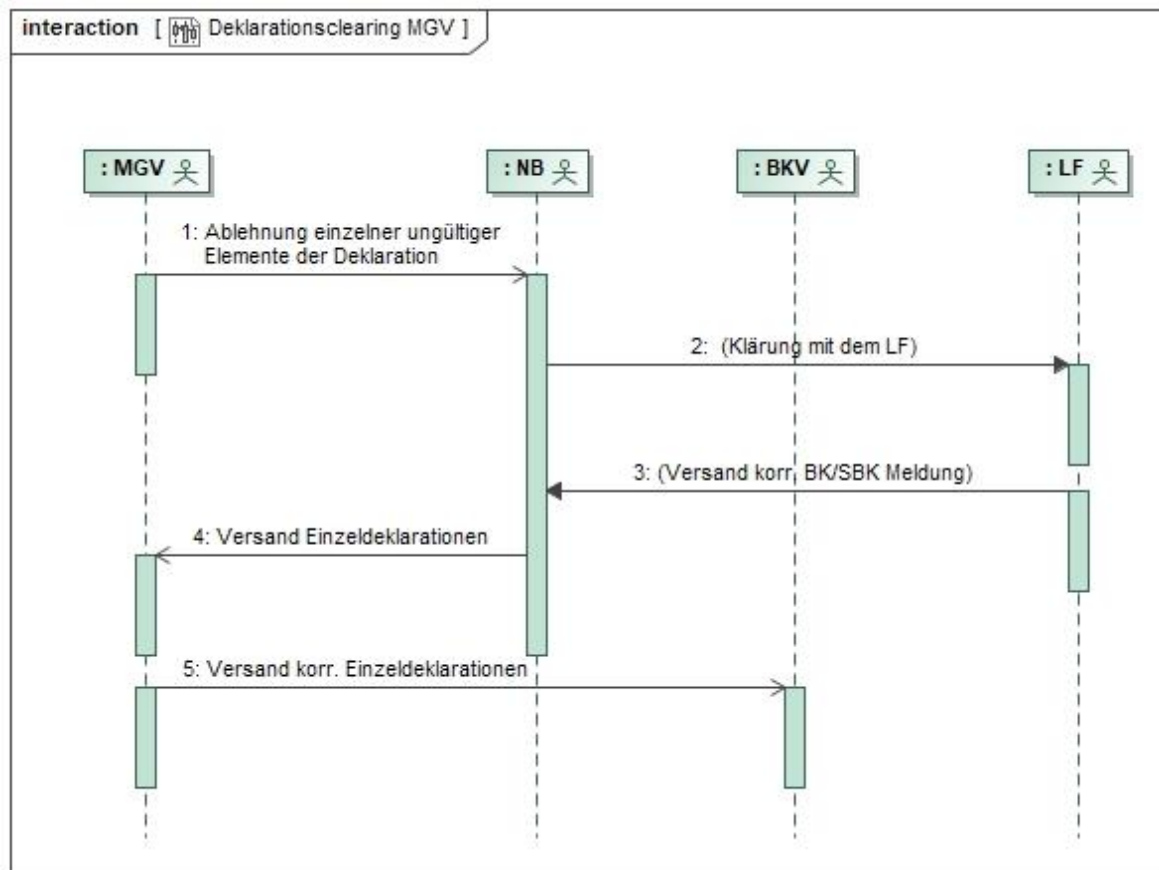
interaction [ Deklarationsclearing MGV ]

: MGV

: NB

: BKV

: LF

1: Ablehnung einzelner ungültiger Elemente der Deklaration

2: (Klärung mit dem LF)

3: (Versand korr. BK/SBK Meldung)

4: Versand Einzeldeklarationen

5: Versand korr. Einzeldeklarationen